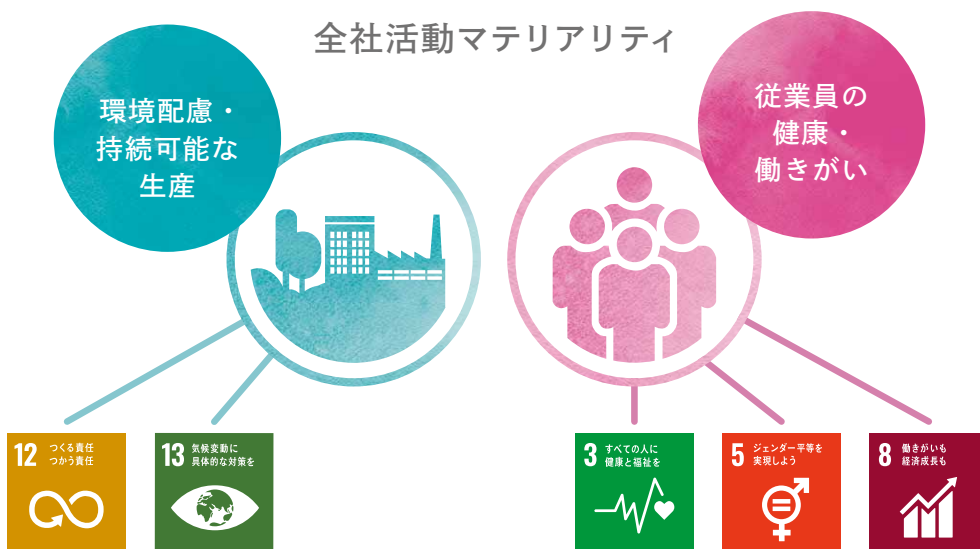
全社活動マテリアリティ

環境配慮・
持続可能な
生産

従業員の
健康・
働きがい

12 つくる責任 つかう責任

13 気候変動に 具体的な対策を

3 すべての人に 健康と福祉を

5 ジェンダー平等を 実現しよう

8 働きがいも 経済成長も